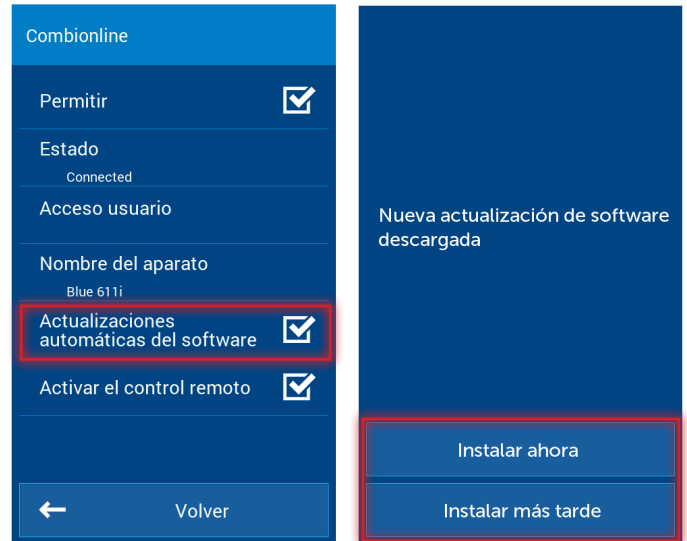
Combionline

Permitir

Estado
Connected

Acceso usuario

Nombre del aparato
Blue 611i

Actualizaciones automáticas del software

Activar el control remoto

← Volver

Nueva actualización de software descargada

Instalar ahora

Instalar más tarde